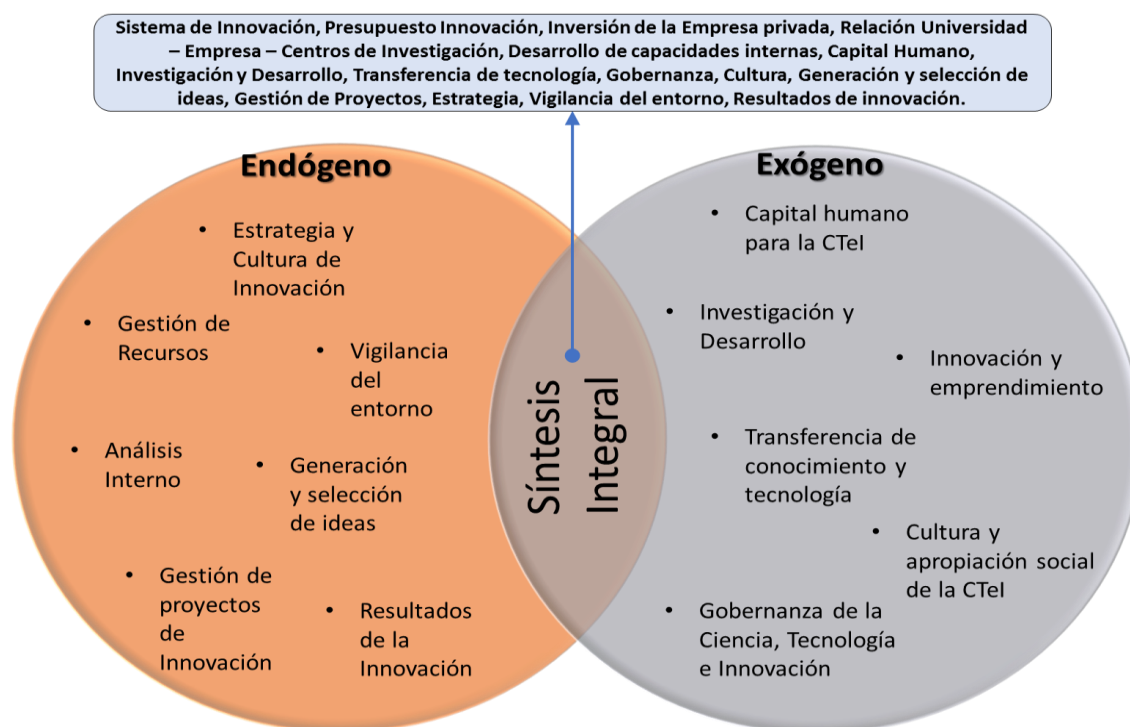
Sistema de Innovación, Presupuesto Innovación, Inversión de la Empresa privada, Relación Universidad – Empresa – Centros de Investigación, Desarrollo de capacidades internas, Capital Humano, Investigación y Desarrollo, Transferencia de tecnología, Gobernanza, Cultura, Generación y selección de ideas, Gestión de Proyectos, Estrategia, Vigilancia del entorno, Resultados de innovación.

Endógeno

- Estrategia y Cultura de Innovación
- Gestión de Recursos
- Vigilancia del entorno
- Análisis Interno
- Generación y selección de ideas
- Gestión de proyectos de Innovación
- Resultados de la Innovación

Síntesis Integral

Exógeno

- Capital humano para la CTeI
- Investigación y Desarrollo
- Innovación y emprendimiento
- Transferencia de conocimiento y tecnología
- Cultura y apropiación social de la CTeI
- Gobernanza de la Ciencia, Tecnología e Innovación